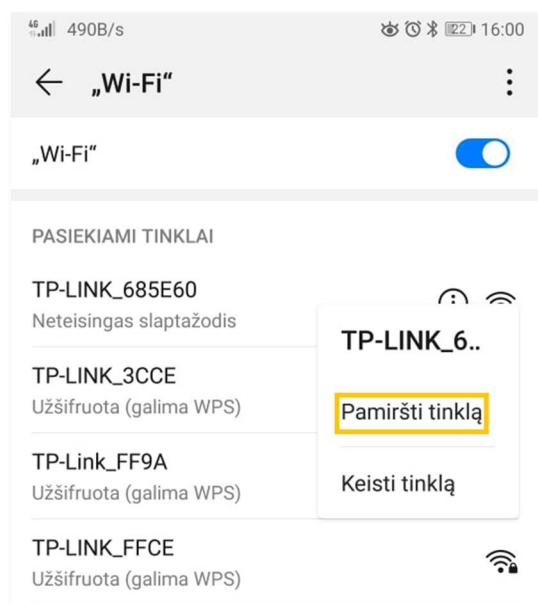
4G 490B/s 22 16:00

„Wi-Fi“

„Wi-Fi“

PASIEKIAMI TINKLAI

TP-LINK_685E60
Neteisingas slaptažodis

TP-LINK_3CCE
Užšifruota (galima WPS)

TP-Link_FF9A
Užšifruota (galima WPS)

TP-LINK_FFCE
Užšifruota (galima WPS)

TP-LINK_6..

Pamiršti tinklą

Keisti tinklą